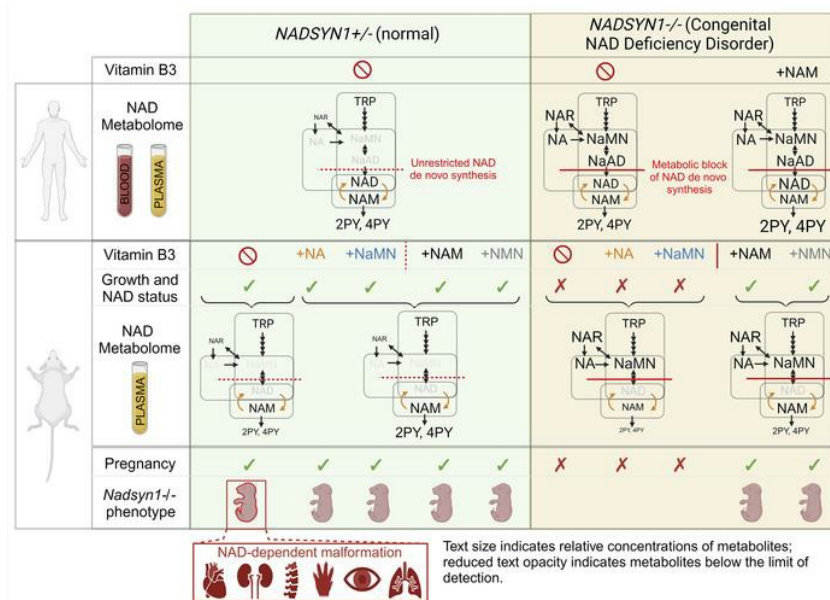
NADSYN1+/- (normal)

NADSYN1-/- (Congenital NAD Deficiency Disorder)

Vitamin B3

+NAM

NAD Metabolome

BLOOD

PLASMA

TRP

NAR

NA

NaMN

NaAD

NAD

NAM

2PY, 4PY

Unrestricted NAD de novo synthesis

TRP

NAR

NA

NaMN

NaAD

NAD

NAM

2PY, 4PY

Metabolic block of NAD de novo synthesis

TRP

NAR

NA

NaMN

NaAD

NAD

NAM

2PY, 4PY

Vitamin B3

+NA

+NaMN

+NAM

+NMN

+NA

+NaMN

+NAM

+NMN

Growth and NAD status

NAD Metabolome

PLASMA

TRP

NAR

NA

NaMN

NAD

NAM

2PY, 4PY

TRP

NAR

NA

NaMN

NAD

NAM

2PY, 4PY

TRP

NAR

NA

NaMN

NAD

NAM

2PY, 4PY

TRP

NAR

NA

NaMN

NAD

NAM

2PY, 4PY

Pregnancy

Nadsyn1-/- phenotype

NAD-dependent malformation

Text size indicates relative concentrations of metabolites; reduced text opacity indicates metabolites below the limit of detection.